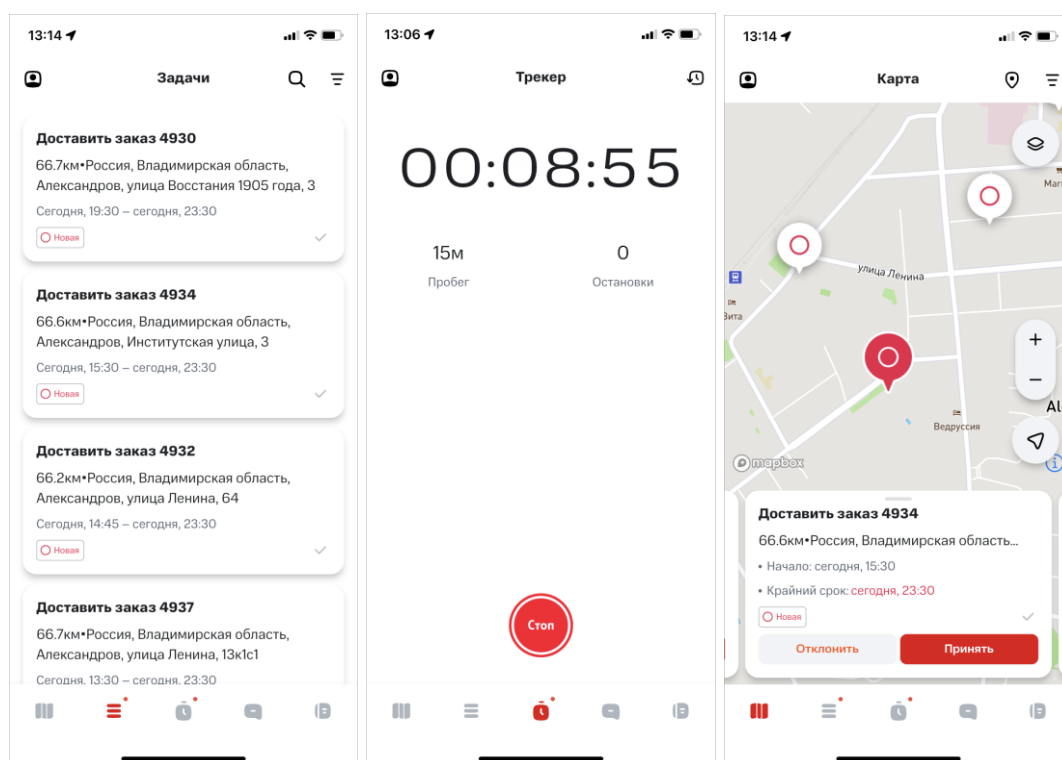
13:14

Задачи

Доставить заказ 4930
66.7км•Россия, Владимирская область, Александров, улица Восстания 1905 года, 3
Сегодня, 19:30 – сегодня, 23:30
Новая

Доставить заказ 4934
66.6км•Россия, Владимирская область, Александров, Институтская улица, 3
Сегодня, 15:30 – сегодня, 23:30
Новая

Доставить заказ 4932
66.2км•Россия, Владимирская область, Александров, улица Ленина, 64
Сегодня, 14:45 – сегодня, 23:30
Новая

Доставить заказ 4937
66.7км•Россия, Владимирская область, Александров, улица Ленина, 13к1с1
Сегодня, 13:30 – сегодня, 23:30

13:06

Трекер

00:08:55

15м
Пробег

0
Остановки

Стоп

13:14

Карта

Маг
улица Ленина
Вита
Ведруссия
Al
mapbox

Доставить заказ 4934
66.6км•Россия, Владимирская область...
• Начало: сегодня, 15:30
• Крайний срок: сегодня, 23:30
Новая
Отклонить
Принять